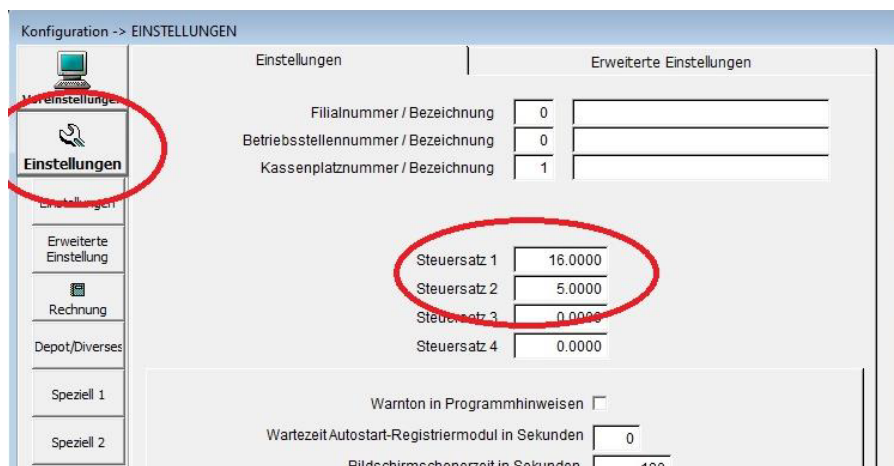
Konfiguration -> EINSTELLUNGEN

Voreinstellungen

Einstellungen

Einstellungen

Erweiterte Einstellung

Rechnung

Depot/Diverses

Speziell 1

Speziell 2

Einstellungen

Erweiterte Einstellungen

Filialnummer / Bezeichnung 0

Betriebsstellennummer / Bezeichnung 0

Kassenplatznummer / Bezeichnung 1

Steuersatz 1 16.0000

Steuersatz 2 5.0000

Steuersatz 3 0.0000

Steuersatz 4 0.0000

Warnton in Programmhinweisen

Wartezeit Autostart-Registriermodul in Sekunden 0

Bildschirmschonerzeit in Sekunden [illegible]